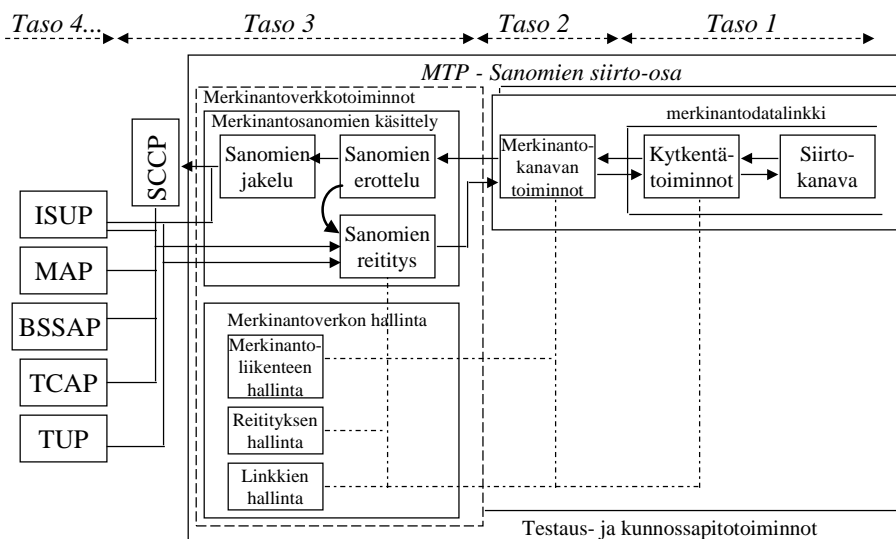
Taso 4... Taso 3 Taso 2 Taso 1

MTP - Sanomien siirto-osa

Merkinantoverkkotoiminnot

Merkinantosanomien käsittely

merkinantodatalinkki

SCCP

Sanomien jakelu

Sanomien erottelu

Merkinantokanavan toiminnot

Kytkentätoiminnot

Siirtokanava

ISUP

Sanomien reititys

MAP

BSSAP

Merkinantoverkon hallinta

Merkinantoliikenteen hallinta

TCAP

Reitityksen hallinta

TUP

Linkkien hallinta

Testaus- ja kunnossapitotoiminnot